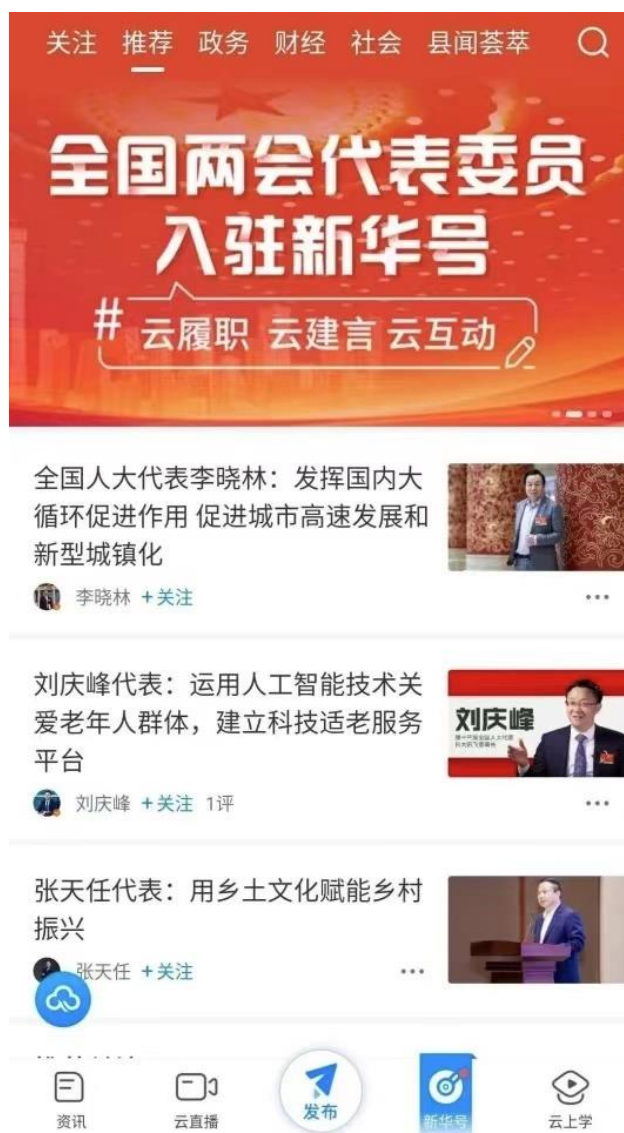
关注 推荐 政务 财经 社会 县闻荟萃

全国两会代表委员
入驻新华号
# 云履职 云建言 云互动

全国人大代表李晓林：发挥国内大循环促进作用 促进城市高速发展和新型城镇化
李晓林 +关注

刘庆峰代表：运用人工智能技术关爱老年人群体，建立科技适老服务平台
刘庆峰 +关注 1评
刘庆峰
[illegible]

张天任代表：用乡土文化赋能乡村振兴
张天任 +关注

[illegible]

资讯 云直播 发布 新华号 云上学